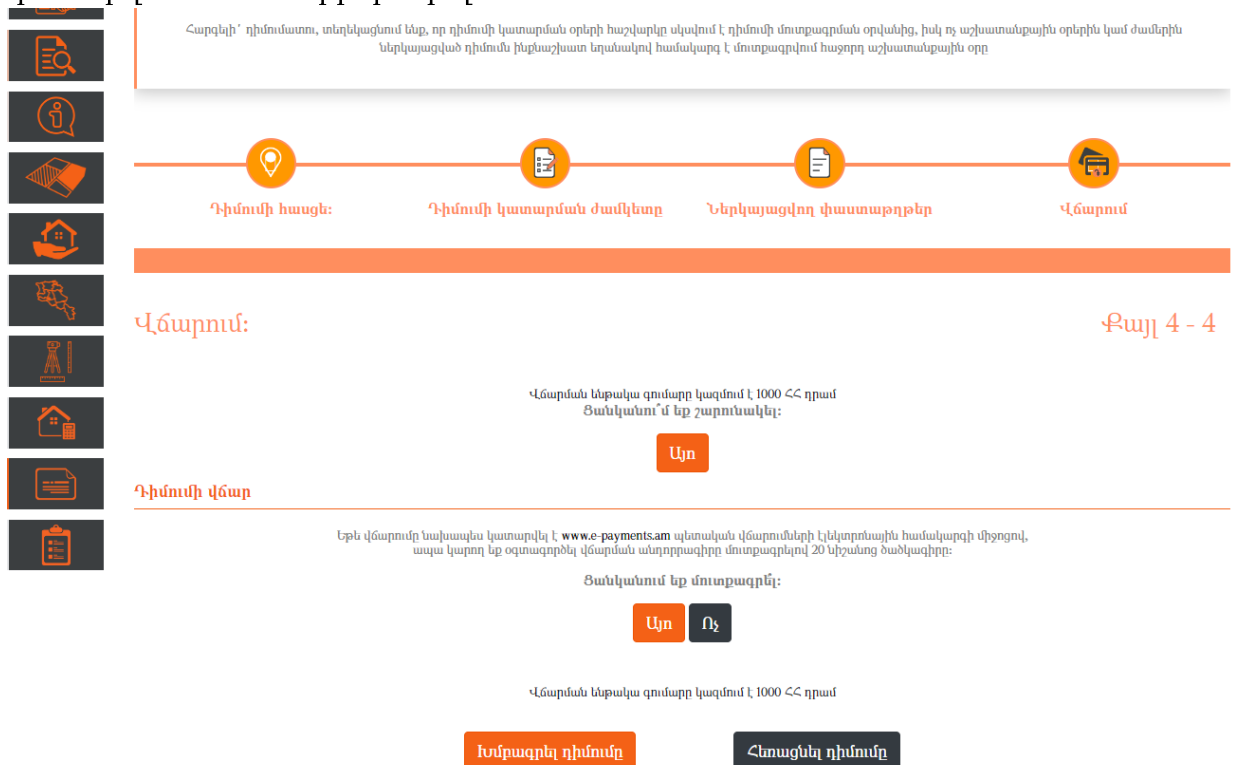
Հարգելի՛ դիմումատու, տեղեկացնում ենք, որ դիմումի կատարման օրերի հաշվարկը սկսվում է դիմումի մուտքագրման օրվանից, իսկ ոչ աշխատանքային օրերին կամ ժամերին ներկայացված դիմումն ինքնաշխատ եղանակով համակարգ է մուտքագրվում հաջորդ աշխատանքային օրը

Դիմումի հասցե:

Դիմումի կատարման ժամկետը

Ներկայացվող փաստաթղթեր

Վճարում

Վճարում:

Քայլ 4 - 4

Վճարման ենթակա գումարը կազմում է 1000 ՀՀ դրամ
Ցանկանու՞մ եք շարունակել:

Այո

Դիմումի վճար

Եթե վճարումը նախապես կատարվել է www.e-payments.am պետական վճարումների էլեկտրոնային համակարգի միջոցով, ապա կարող եք օգտագործել վճարման անդորրագիրը մուտքագրելով 20 նիշանոց ծածկագիրը:

Ցանկանում եք մուտքագրել:

Այո

Ոչ

Վճարման ենթակա գումարը կազմում է 1000 ՀՀ դրամ

Խմբագրել դիմումը

Հեռացնել դիմումը